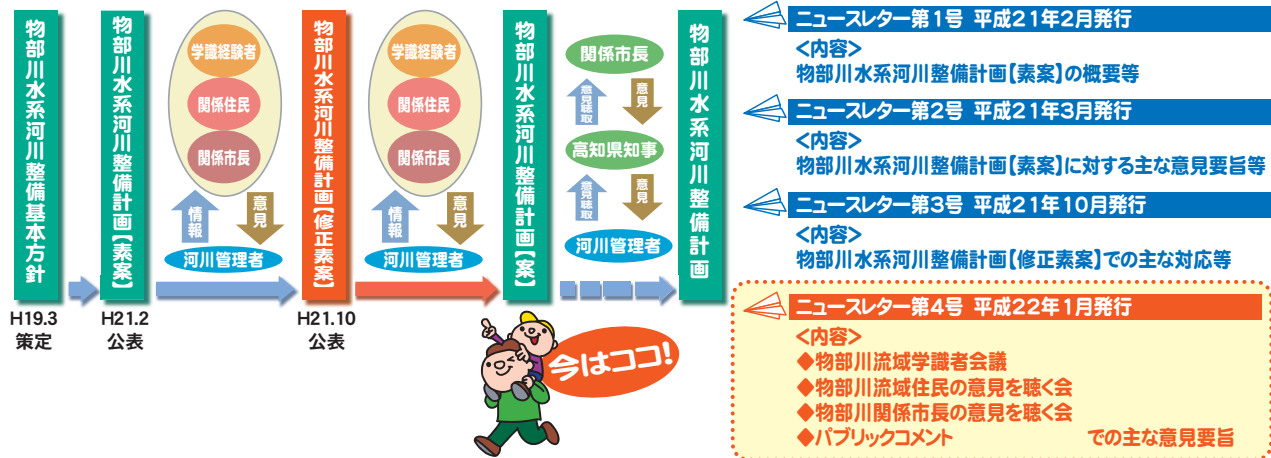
物部川水系河川整備基本方針

H19.3
策定

物部川水系河川整備計画【素案】

H21.2
公表

学識経験者
関係住民
関係市長

情報
意見
河川管理者

物部川水系河川整備計画【修正素案】

H21.10
公表

学識経験者
関係住民
関係市長

情報
意見
河川管理者

物部川水系河川整備計画【案】

関係市長
意見聴取
意見
高知県知事
意見聴取
意見
河川管理者

今はココ!

物部川水系河川整備計画

ニュースレター第1号 平成21年2月発行
<内容>
物部川水系河川整備計画【素案】の概要等

ニュースレター第2号 平成21年3月発行
<内容>
物部川水系河川整備計画【素案】に対する主な意見要旨等

ニュースレター第3号 平成21年10月発行
<内容>
物部川水系河川整備計画【修正素案】での主な対応等

ニュースレター第4号 平成22年1月発行
<内容>
◆物部川流域学識者会議
◆物部川流域住民の意見を聴く会
◆物部川関係市長の意見を聴く会
◆パブリックコメント
での主な意見要旨